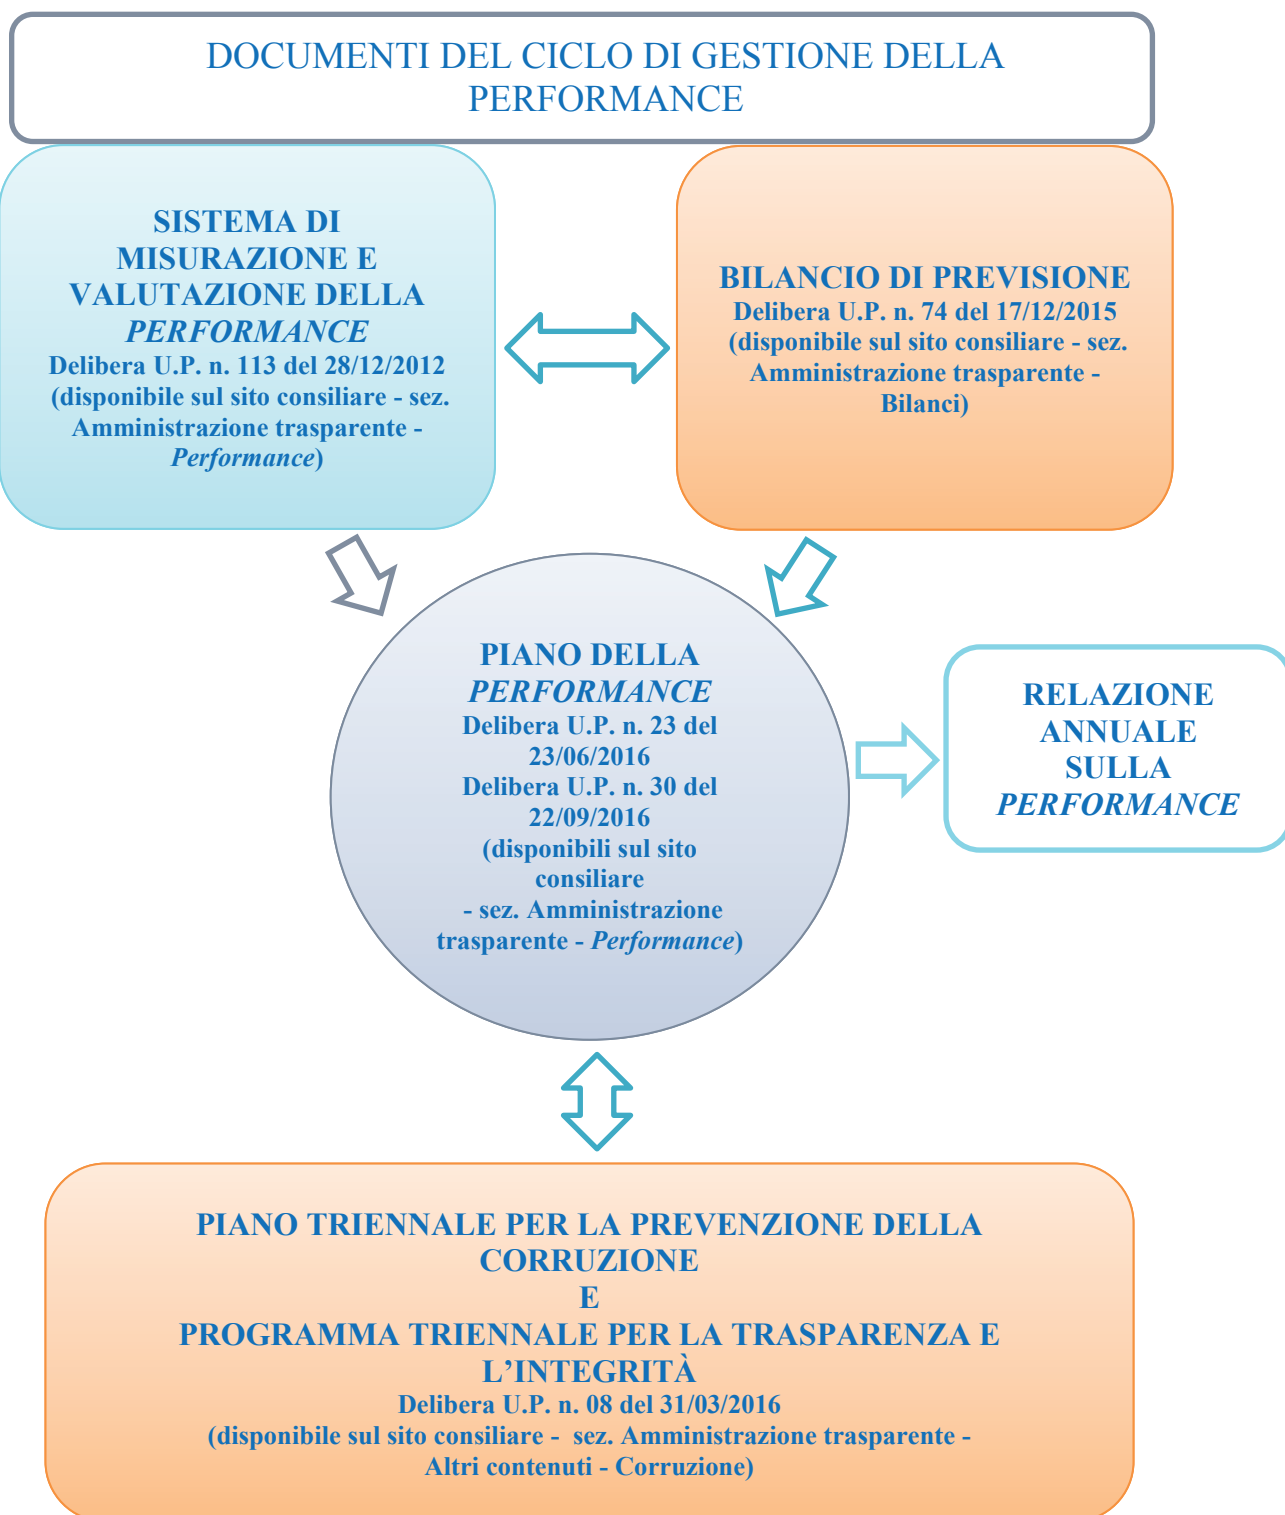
DOCUMENTI DEL CICLO DI GESTIONE DELLA PERFORMANCE

SISTEMA DI MISURAZIONE E VALUTAZIONE DELLA PERFORMANCE
Delibera U.P. n. 113 del 28/12/2012
(disponibile sul sito consiliare - sez. Amministrazione trasparente - Performance)

BILANCIO DI PREVISIONE
Delibera U.P. n. 74 del 17/12/2015
(disponibile sul sito consiliare - sez. Amministrazione trasparente - Bilanci)

PIANO DELLA PERFORMANCE
Delibera U.P. n. 23 del 23/06/2016
Delibera U.P. n. 30 del 22/09/2016
(disponibili sul sito consiliare - sez. Amministrazione trasparente - Performance)

RELAZIONE ANNUALE SULLA PERFORMANCE

PIANO TRIENNALE PER LA PREVENZIONE DELLA CORRUZIONE
E
PROGRAMMA TRIENNALE PER LA TRASPARENZA E L'INTEGRITÀ
Delibera U.P. n. 08 del 31/03/2016
(disponibile sul sito consiliare - sez. Amministrazione trasparente - Altri contenuti - Corruzione)